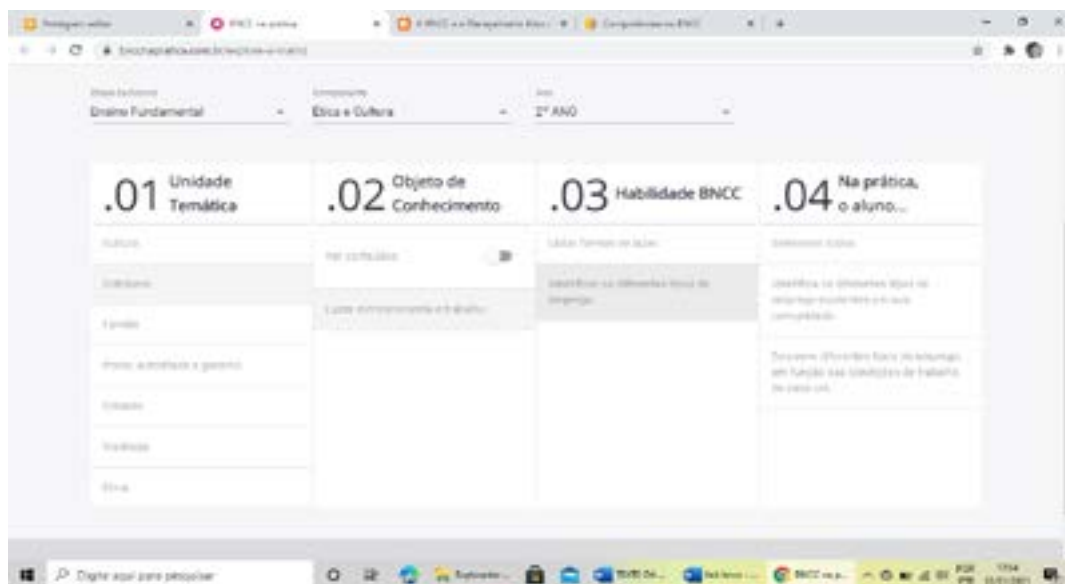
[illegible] BNCC na prática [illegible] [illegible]

bnccnapratica.com.br/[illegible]

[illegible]
Ensino Fundamental

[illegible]
Ética e Cultura

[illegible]
2º ANO

.01 Unidade Temática

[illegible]

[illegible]

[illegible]

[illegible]

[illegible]

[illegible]

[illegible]

.02 Objeto de Conhecimento

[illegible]

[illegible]

.03 Habilidade BNCC

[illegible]

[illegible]

.04 Na prática, o aluno...

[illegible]

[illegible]

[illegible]

Digite aqui para pesquisar

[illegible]